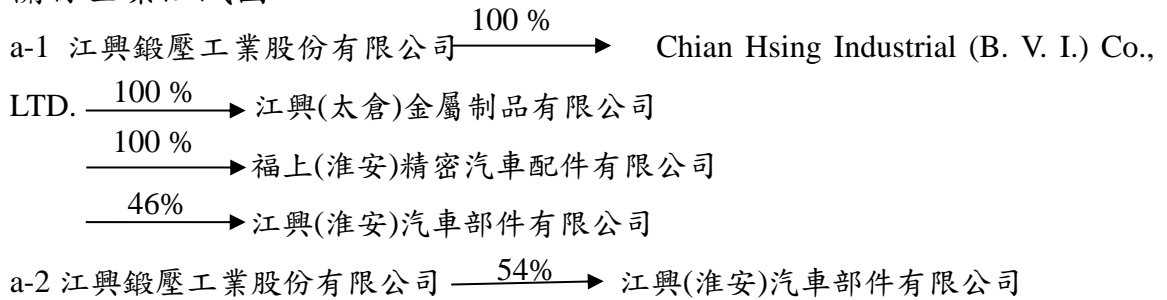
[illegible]

a-1 江興鍛壓工業股份有限公司 $\xrightarrow{100\ \%}$ Chian Hsing Industrial (B. V. I.) Co., LTD. $\xrightarrow{100\ \%}$ 江興(太倉)金屬制品有限公司

$\xrightarrow{100\ \%}$ 福上(淮安)精密汽車配件有限公司

$\xrightarrow{46\%}$ 江興(淮安)汽車部件有限公司

a-2 江興鍛壓工業股份有限公司 $\xrightarrow{54\%}$ 江興(淮安)汽車部件有限公司